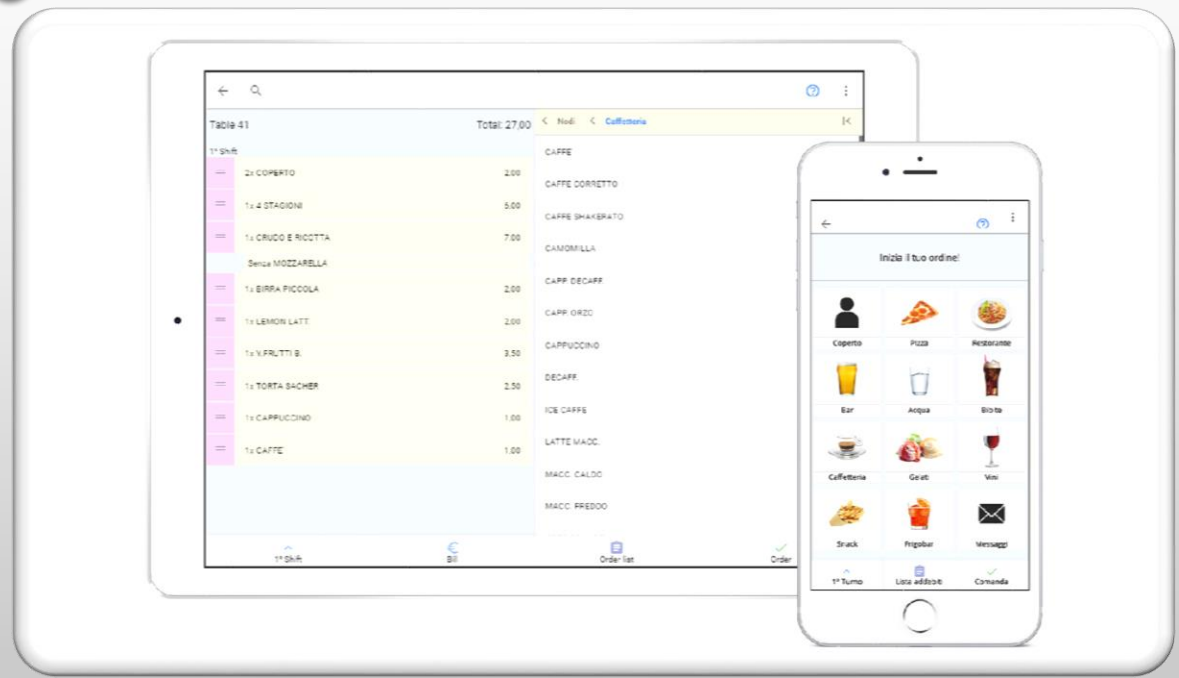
Table 41 Total: 27.00

1° Shift

2x COPERTO 2.00

1x 4 STAGIONI 5.00

1x CRUDO E RICOTTA 7.00

Senza MOZZARELLA

1x BIRRA PICCOLA 2.00

1x LEMON LATT. 2.00

1x V.FRUTTI B. 3.50

1x TORTA SACHER 2.50

1x CAPPUCCINO 1.00

1x CAFFE 1.00

Nodi Caffetteria

CAFFE

CAFFE CORRETTO

CAFFE SHAKERATO

CAMOMILLA

CAPP. DECAFF.

CAPP. ORZO

CAPPUCCINO

DECAFF.

ICE CAFFE

LATTE MACC.

MACC. CALDO

MACC. FREDDO

1° Shift

Bill

Order list

Order

Inizia il tuo ordine!

Coperto

Pizza

Ristorante

Bar

Acqua

Bibite

Caffetteria

Gelati

Vini

Snack

Frigobar

Messaggi

1° Turno

Lista addebiti

Comanda